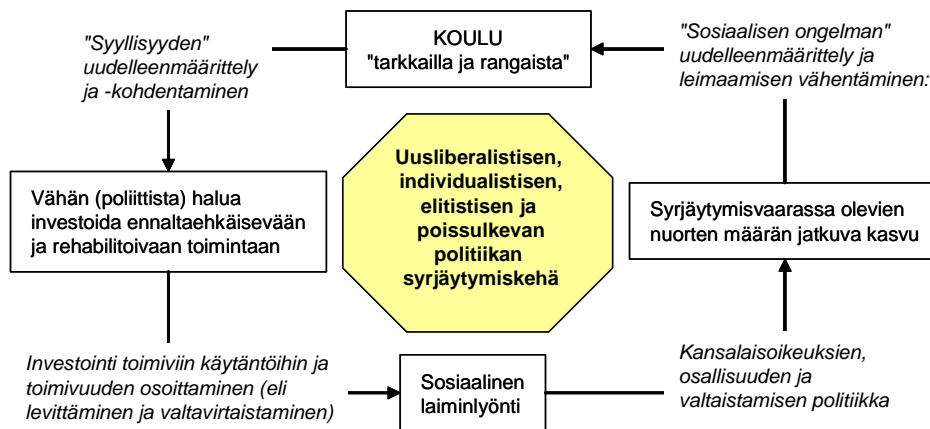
KOULU
"tarkkailla ja rangaista"

"Syyllisyyden" uudelleenmäärittely ja -kohdentaminen

"Sosiaalisen ongelman" uudelleenmäärittely ja leimaamisen vähentäminen:

Vähän (poliittista) halua investoida ennaltaehkäisevään ja rehabilitoivaan toimintaan

Uusliberalistisen, individualistisen, elitistisen ja poissulkevan politiikan syrjäytymiskehä

Syrjäytymisvaarassa olevien nuorten määrän jatkuva kasvu

Investointi toimiviin käytäntöihin ja toimivuuden osoittaminen (eli levittäminen ja valtavirtaistaminen)

Sosiaalinen laiminlyönti

Kansalaisoikeuksien, osallisuuden ja valtaistamisen politiikka